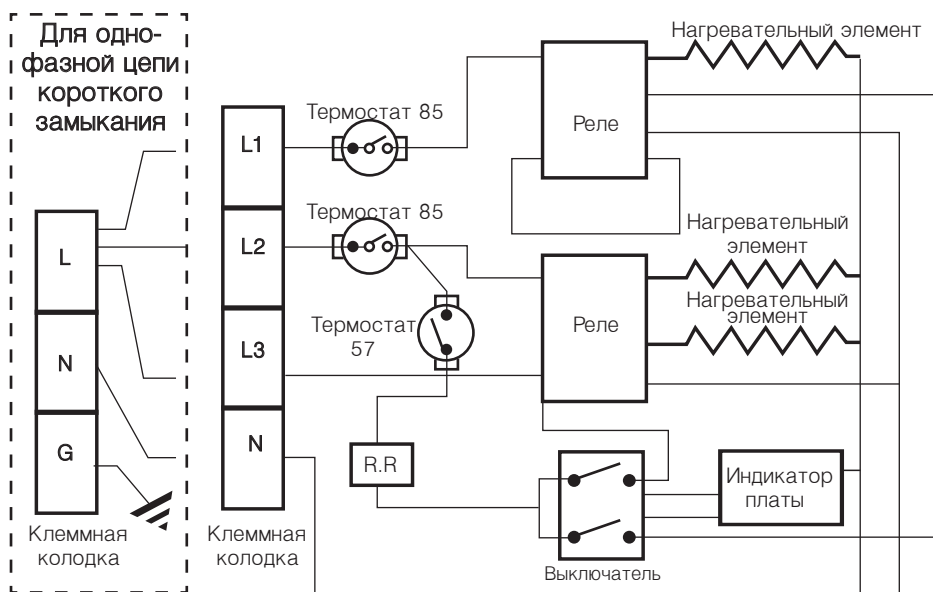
Для однофазной цепи короткого замыкания

L

N

G

Клеммная колодка

L1

L2

L3

N

Клеммная колодка

Термостат 85

Термостат 85

Термостат 57

R.R

Реле

Реле

Нагревательный элемент

Нагревательный элемент

Нагревательный элемент

Индикатор платы

Выключатель